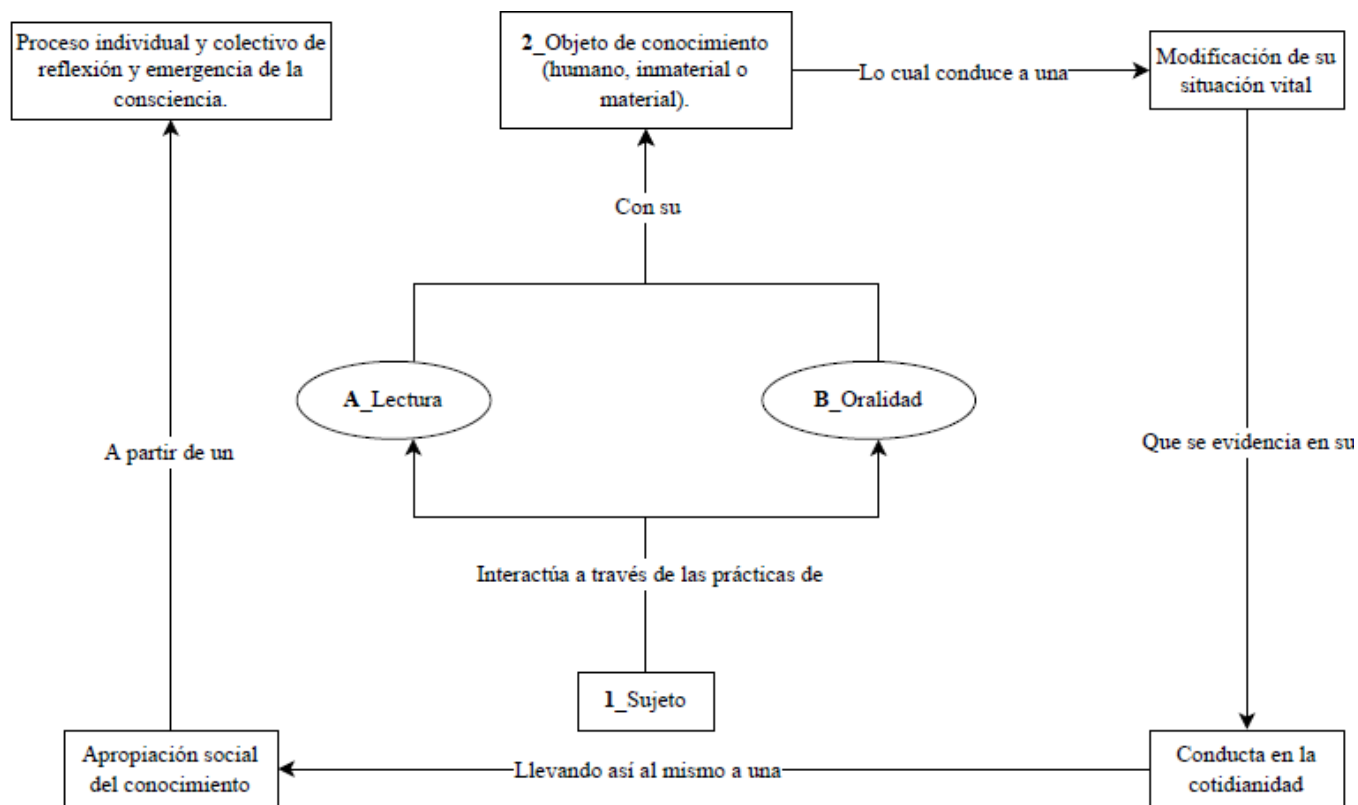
Proceso individual y colectivo de reflexión y emergencia de la consciencia.

2_Objeto de conocimiento (humano, inmaterial o material).

Lo cual conduce a una

Modificación de su situación vital

Con su

A partir de un

A_Lectura

B_Oralidad

Que se evidencia en su

Interactúa a través de las prácticas de

1_Sujeto

Apropiación social del conocimiento

Llevando así al mismo a una

Conducta en la cotidianidad